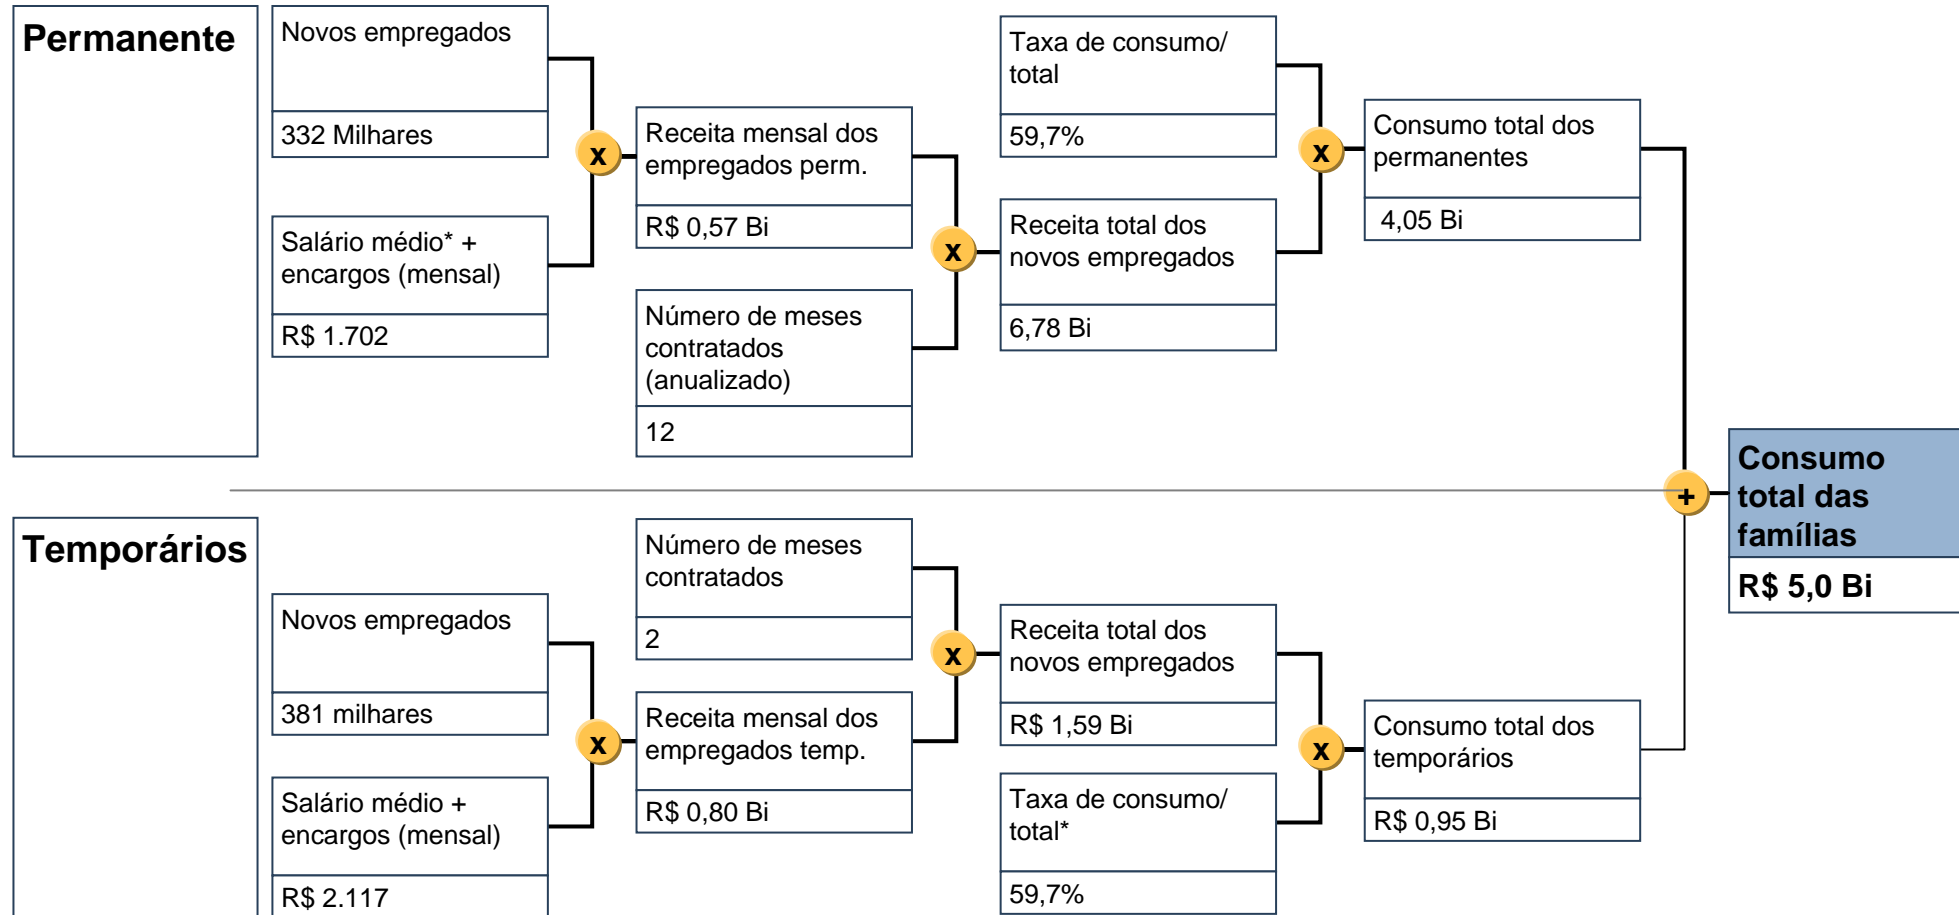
Permanente

Novos empregados

332 Milhares

Salário médio* + encargos (mensal)

R$ 1.702

x

Receita mensal dos empregados perm.

R$ 0,57 Bi

Número de meses contratados (anualizado)

12

x

Taxa de consumo/ total

59,7%

Receita total dos novos empregados

6,78 Bi

x

Consumo total dos permanentes

4,05 Bi

+

Consumo total das famílias

R$ 5,0 Bi

Temporários

Novos empregados

381 milhares

Salário médio + encargos (mensal)

R$ 2.117

x

Número de meses contratados

2

Receita mensal dos empregados temp.

R$ 0,80 Bi

x

Receita total dos novos empregados

R$ 1,59 Bi

Taxa de consumo/ total*

59,7%

x

Consumo total dos temporários

R$ 0,95 Bi